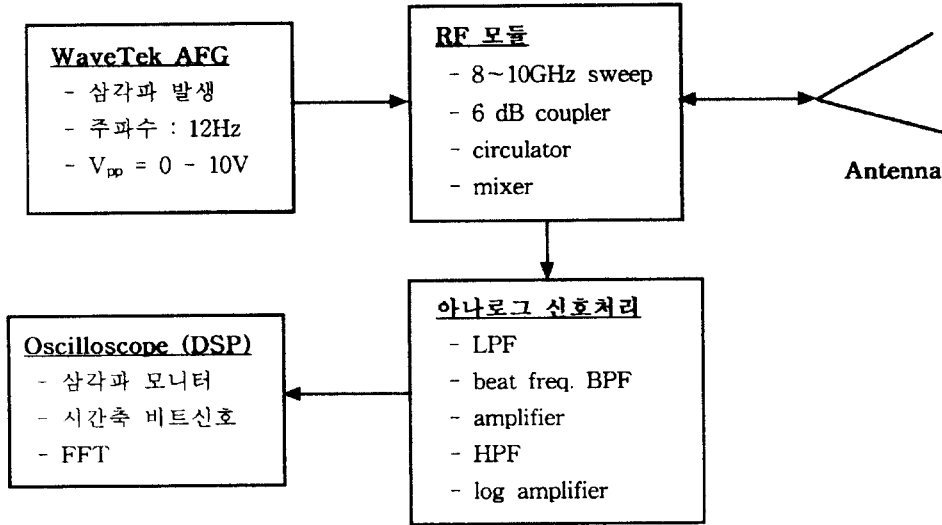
WaveTek AFG
- 삼각파 발생
- 주파수 : 12Hz
- $V_{pp}$ = 0 - 10V

RF 모듈
- 8~10GHz sweep
- 6 dB coupler
- circulator
- mixer

Antenna

아나로그 신호처리
- LPF
- beat freq. BPF
- amplifier
- HPF
- log amplifier

Oscilloscope (DSP)
- 삼각파 모니터
- 시간축 비트신호
- FFT